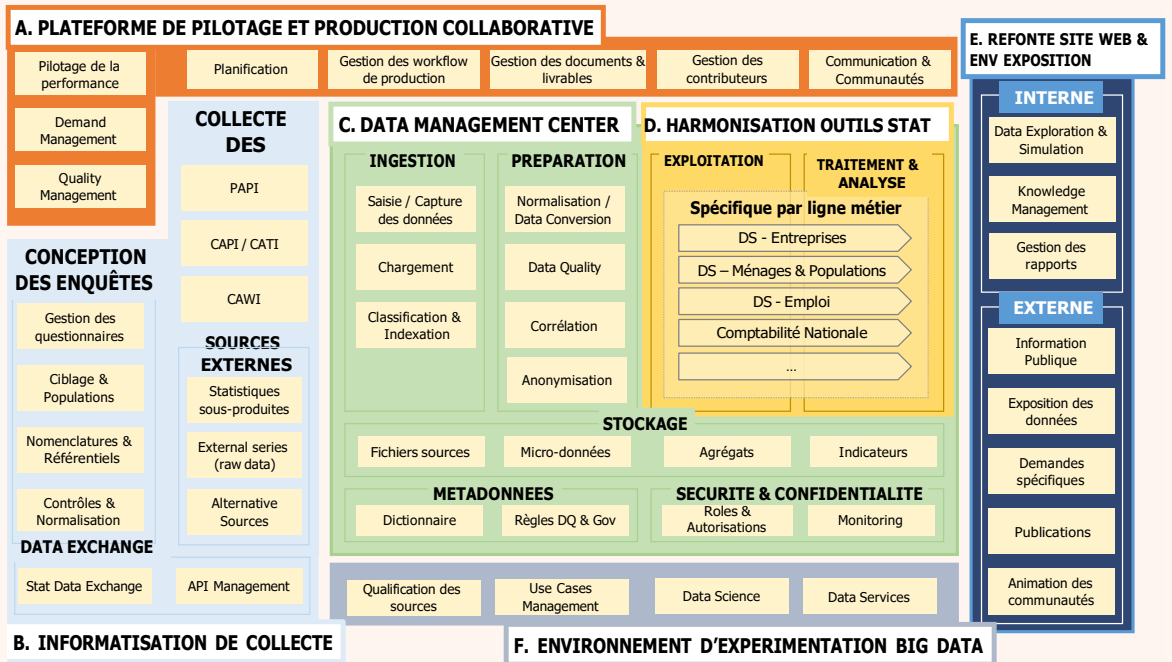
A. PLATEFORME DE PILOTAGE ET PRODUCTION COLLABORATIVE

Pilotage de la performance

Demand Management

Quality Management

Planification

Gestion des workflow de production

Gestion des documents & livrables

Gestion des contributeurs

Communication & Communautés

E. REFONTE SITE WEB & ENV EXPOSITION

INTERNE

Data Exploration & Simulation

Knowledge Management

Gestion des rapports

EXTERNE

Information Publique

Exposition des données

Demandes spécifiques

Publications

Animation des communautés

CONCEPTION DES ENQUÊTES

Gestion des questionnaires

Ciblage & Populations

Nomenclatures & Référentiels

Contrôles & Normalisation

COLLECTE DES

PAPI

CAPI / CATI

CAWI

SOURCES EXTERNES

Statistiques sous-produites

External series (raw data)

Alternative Sources

DATA EXCHANGE

Stat Data Exchange

API Management

B. INFORMATISATION DE COLLECTE

C. DATA MANAGEMENT CENTER

INGESTION

Saisie / Capture des données

Chargement

Classification & Indexation

PREPARATION

Normalisation / Data Conversion

Data Quality

Corrélation

Anonymisation

D. HARMONISATION OUTILS STAT

EXPLOITATION

TRAITEMENT & ANALYSE

Spécifique par ligne métier

DS - Entreprises

DS – Ménages & Populations

DS - Emploi

Comptabilité Nationale

...

STOCKAGE

Fichiers sources

Micro-données

Agrégats

Indicateurs

METADONNEES

Dictionnaire

Règles DQ & Gov

SECURITE & CONFIDENTIALITE

Roles & Autorisations

Monitoring

Qualification des sources

Use Cases Management

Data Science

Data Services

F. ENVIRONNEMENT D'EXPERIMENTATION BIG DATA